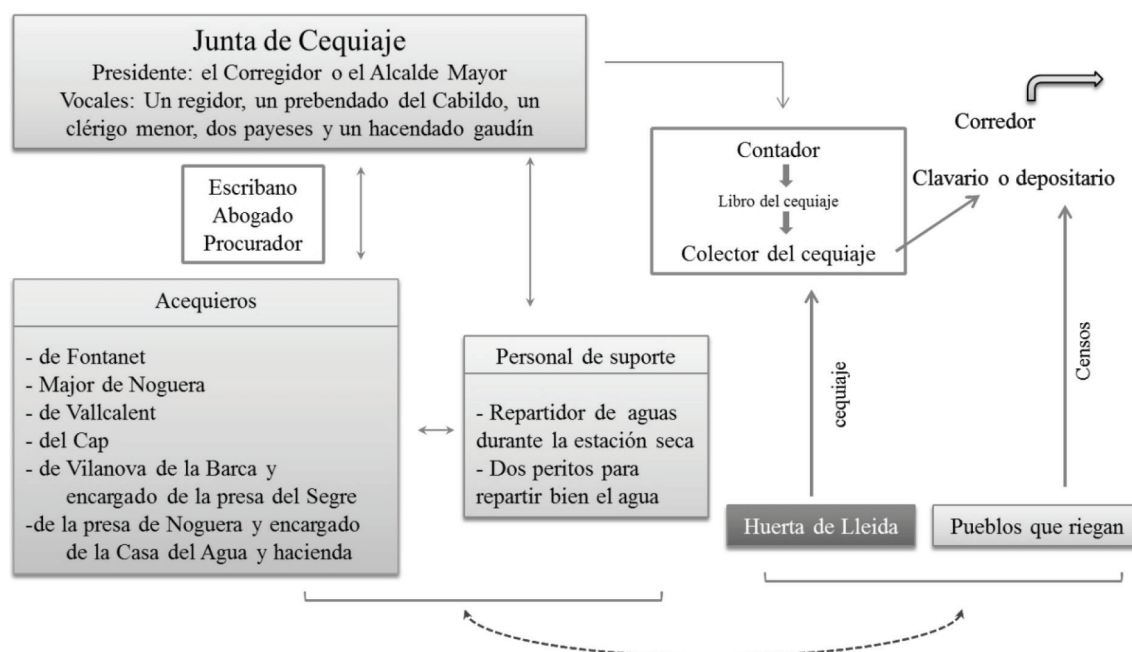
Junta de Cequiaje
Presidente: el Corregidor o el Alcalde Mayor
Vocales: Un regidor, un prebendado del Cabildo, un clérigo menor, dos payeses y un hacendado gaudín

Corredor

Contador
Libro del cequiaje
Colector del cequiaje

Clavario o depositario

Escribano
Abogado
Procurador

Acequieros

- de Fontanet
- Major de Noguera
- de Vallcalent
- del Cap
- de Vilanova de la Barca y encargado de la presa del Segre
-de la presa de Noguera y encargado de la Casa del Agua y hacienda

Personal de suporte

- Repartidor de aguas durante la estación seca
- Dos peritos para repartir bien el agua

cequiaje

Censos

Huerta de Lleida

Pueblos que riegan